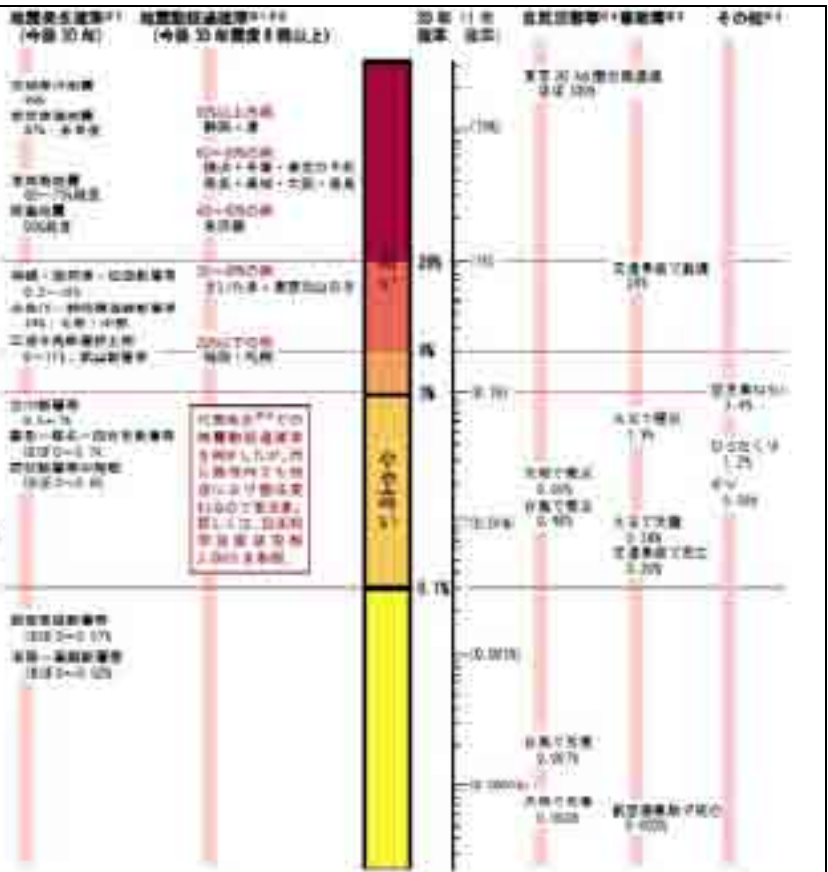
地震発生確率 (今後30年)

地震動超過確率 (今後30年震度6弱以上)

30年確率

自然災害等・事故等

その他

宮城県沖地震 99%

東京30年間で死亡 0.20%以上

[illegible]

26%以上の所 静岡・津

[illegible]

3%

交通事故で負傷 24%

0.1%

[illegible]

3%

3%

空き巣ねらい 3.4%

やや高い

火災で罹災 1.9%

ひったくり 1.2%

すり 0.58%

火災で負傷 0.24%

交通事故で死亡 0.20%

0.1%

台風で死亡 0.0070%

航空機事故で死亡 0.002%